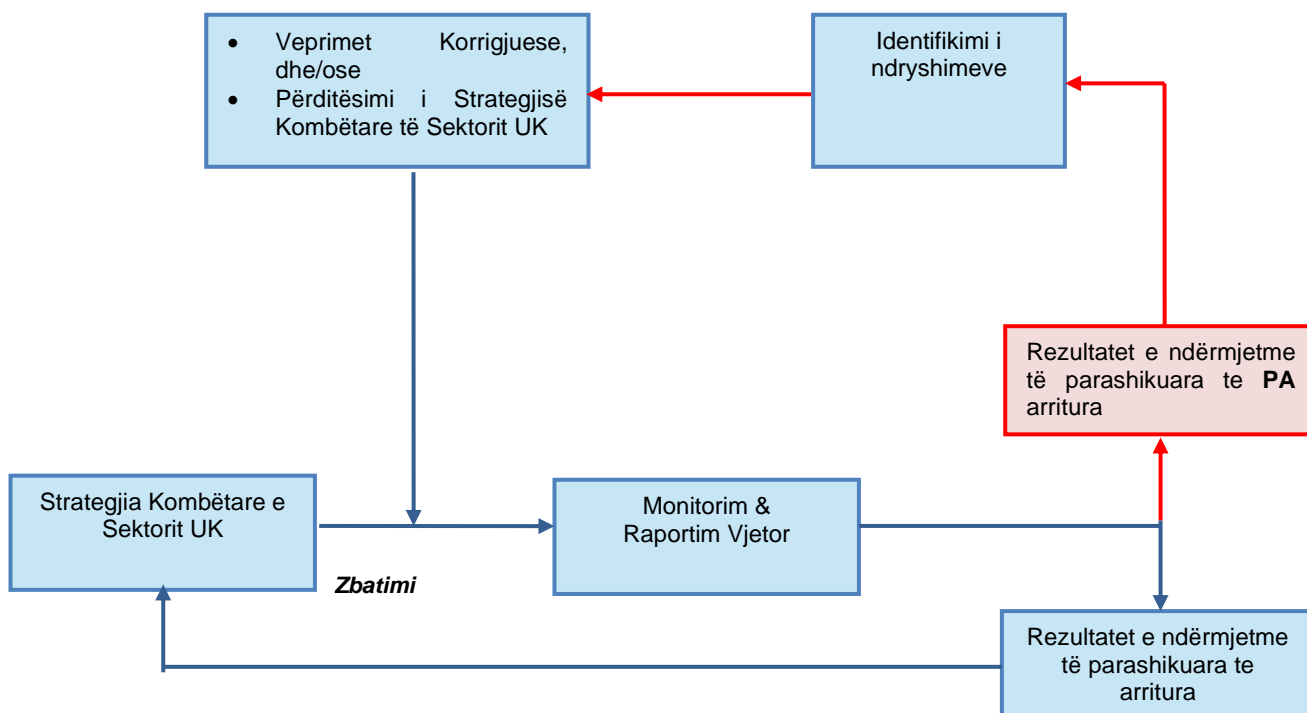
- Veprimet Korrigjuese, dhe/ose
- Përditësimi i Strategjisë Kombëtare të Sektorit UK

Identifikimi i ndryshimeve

Rezultatet e ndërmjetme të parashikuara te **PA** arritura

Strategjia Kombëtare e Sektorit UK

Monitorim & Raportim Vjetor

***Zbatimi***

Rezultatet e ndërmjetme të parashikuara te arritura